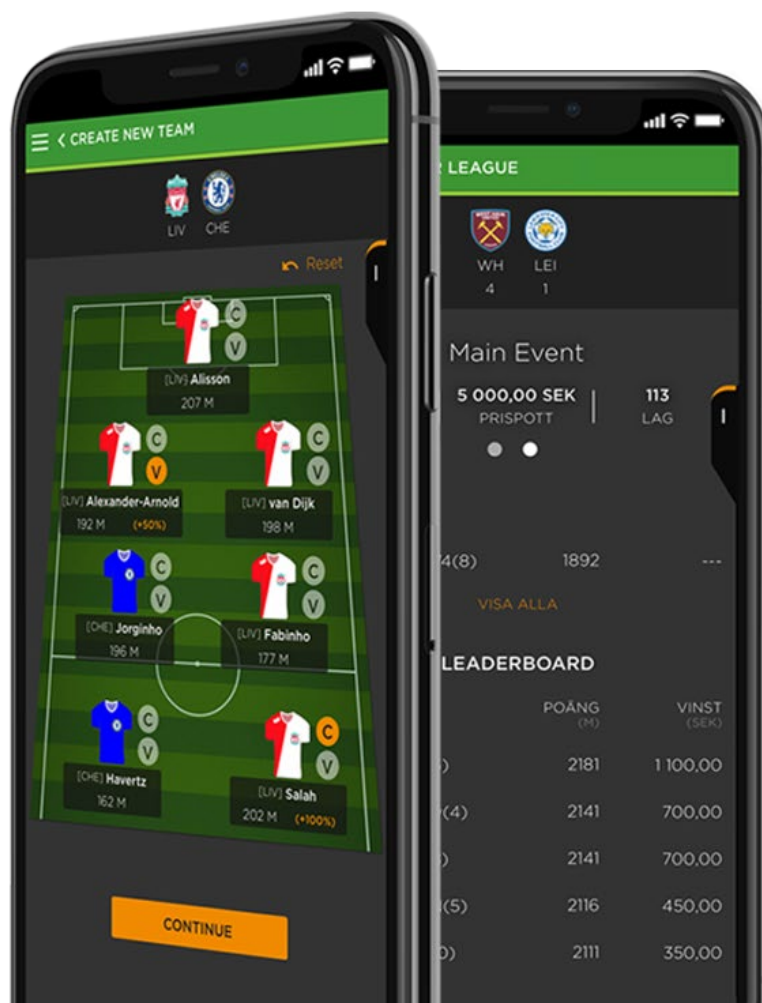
CREATE NEW TEAM

LIV CHE

Reset

C V
[LIV] Alisson
207 M

C V
[LIV] Alexander-Arnold
192 M (+50%)

C V
[LIV] van Dijk
198 M

C V
[CHE] Jorginho
196 M

C V
[LIV] Fabinho
177 M

C V
[CHE] Havertz
162 M

C V
[LIV] Salah
202 M (+100%)

CONTINUE

LEAGUE

WH LEI
4 1

Main Event

5 000,00 SEK
PRISPOTT

113
LAG

4(8) 1892 ---

VISA ALLA

LEADERBOARD

POÄNG (M) VINST (SEK)

) 2181 1 100,00
(4) 2141 700,00
) 2141 700,00
(5) 2116 450,00
) 2111 350,00